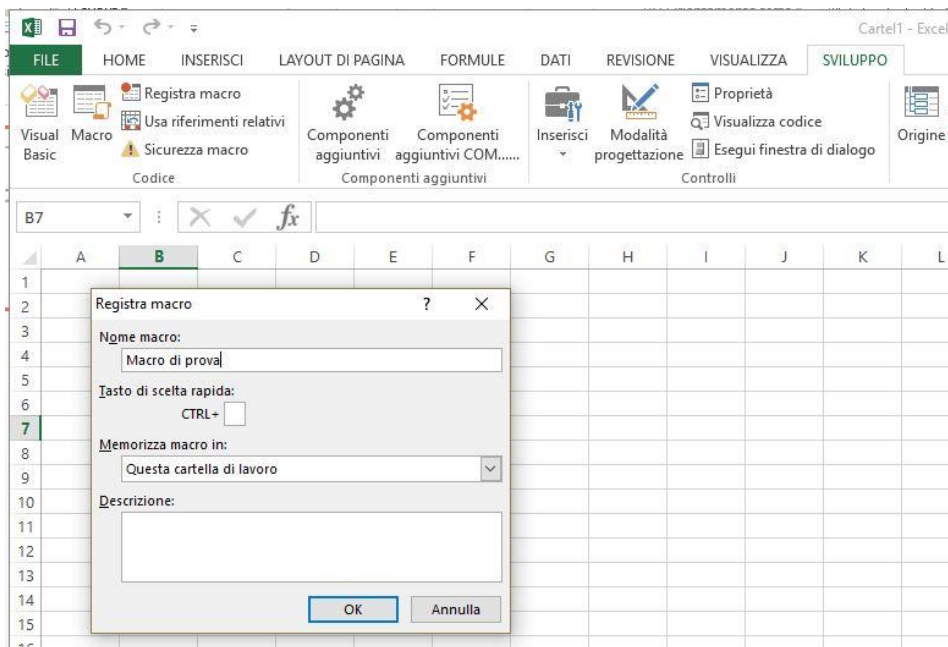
Cartel1 - Excel

FILE HOME INSERISCI LAYOUT DI PAGINA FORMULE DATI REVISIONE VISUALIZZA SVILUPPO

Visual Basic Macro Registra macro Usa riferimenti relativi Sicurezza macro
Codice

Componenti aggiuntivi Componenti aggiuntivi COM......
Componenti aggiuntivi

Inserisci Modalità progettazione Proprietà Visualizza codice Esegui finestra di dialogo
Controlli

Origine

B7 $fx$

| | A | B | C | D | E | F | G | H | I | J | K | L |
|---|---|---|---|---|---|---|---|---|---|---|---|---|
| 1 | | | | | | | | | | | | |
| 2 | | | | | | | | | | | | |
| 3 | | | | | | | | | | | | |
| 4 | | | | | | | | | | | | |
| 5 | | | | | | | | | | | | |
| 6 | | | | | | | | | | | | |
| 7 | | | | | | | | | | | | |
| 8 | | | | | | | | | | | | |
| 9 | | | | | | | | | | | | |
| 10 | | | | | | | | | | | | |
| 11 | | | | | | | | | | | | |
| 12 | | | | | | | | | | | | |
| 13 | | | | | | | | | | | | |
| 14 | | | | | | | | | | | | |
| 15 | | | | | | | | | | | | |

Registra macro ? ×

Nome macro:
Macro di prova

Tasto di scelta rapida:
CTRL+

Memorizza macro in:
Questa cartella di lavoro

Descrizione:

OK Annulla